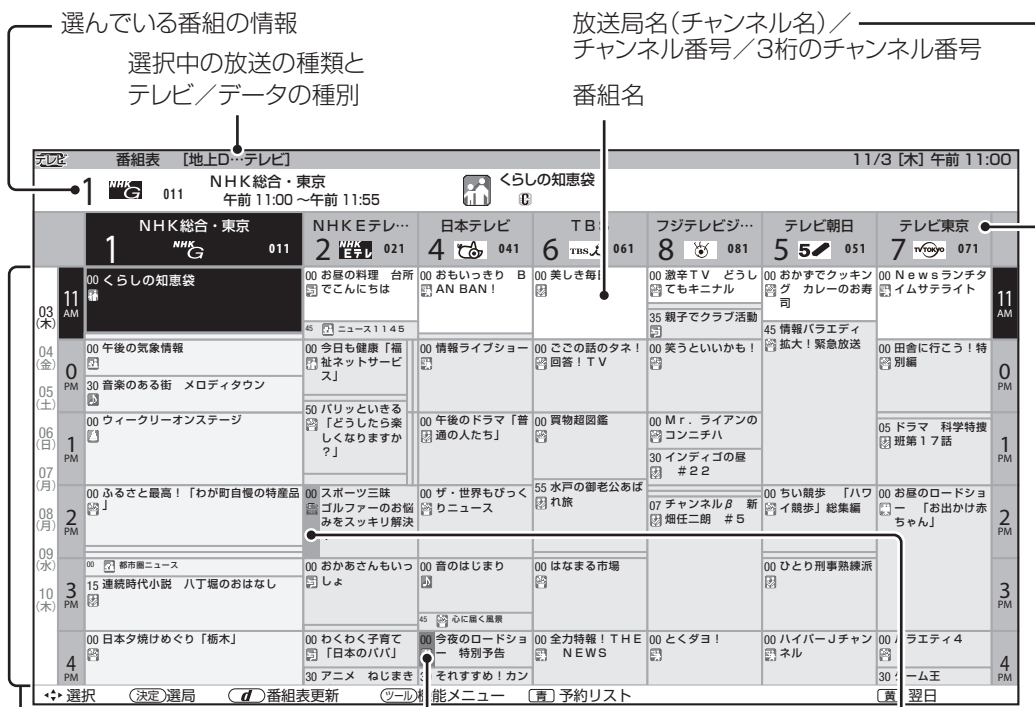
選んでいる番組の情報

選択中の放送の種類と
テレビ／データの種別

放送局名(チャンネル名)／
チャンネル番号／3桁のチャンネル番号

番組名

テレビ 番組表 [地上D…テレビ] 11/3 [木] 午前 11:00

1 011 NHK総合・東京 午前 11:00 ～午前 11:55 くらしの知恵袋

| | | NHK総合・東京 1 011 | NHKEテレ… 2 021 | 日本テレビ 4 041 | TBS 6 061 | フジテレビジ… 8 081 | テレビ朝日 5 051 | テレビ東京 7 071 | |
|---|---|---|---|---|---|---|---|---|---|
| 03(木) | 11 AM | 00 くらしの知恵袋 | 00 お昼の料理 台所でこんにちは / 45 ニュース1145 | 00 おもいっきり BAN BAN! | 00 美しき毎日 | 00 激辛TV どうしてもキニナル / 35 親子でクラブ活動 | 00 おかずでクッキング カレーのお寿司 / 45 情報バラエティ 拡大！緊急放送 | 00 Newsランチタイムサテライト | 11 AM |
| 04(金) 05(土) | 0 PM | 00 午後の気象情報 / 30 音楽のある街 メロディタウン | 00 今日も健康「福祉ネットサービス」 / 50 パリッといきる「どうしたら楽しくなりますか？」 | 00 情報ライブショー | 00 ごごの話のタネ！回答！TV | 00 笑うといいかも！ | | 00 田舎に行こう！特別編 | 0 PM |
| 06(日) 07(月) | 1 PM | 00 ウィークリーオンステージ | | 00 午後のドラマ「普通の人たち」 | 00 買物超図鑑 | 00 Mr．ライアンのコンニチハ / 30 インディゴの昼 #22 | | 05 ドラマ 科学特捜班第17話 | 1 PM |
| 08(月) 09(水) | 2 PM | 00 ふるさと最高！「わが町自慢の特産品」 | 00 スポーツ三昧 ゴルファーのお悩みをスッキリ解決 | 00 ザ・世界もびっくりニュース | 55 水戸の御老公あばれ旅 | 07 チャンネルβ 新畑任三郎 #5 | 00 ちい競歩 「ハワイ競歩」総集編 | 00 お昼のロードショー 「お出かけ赤ちゃん」 | 2 PM |
| 10(木) | 3 PM | 00 都市圏ニュース / 15 連続時代小説 八丁堀のおはなし | 00 おかあさんもいっしょ | 00 音のはじまり / 45 心に届く風景 | 00 はなまる市場 | | 00 ひとり刑事熟練派 | | 3 PM |
| | 4 PM | 00 日本夕焼けめぐり「栃木」 | 00 わくわく子育て「日本のパパ」 / 30 アニメ ねじまき | 00 今夜のロードショー 特別予告 / それすすめ！カン | 00 全力特報！THE NEWS | 00 とくダヨ！ | 00 ハイパーJチャンネル | 00 バラエティ4 / 30 ゲーム王 | 4 PM |

選択 (決定)選局 (d)番組表更新 (ツール)機能メニュー (青)予約リスト (黄)翌日